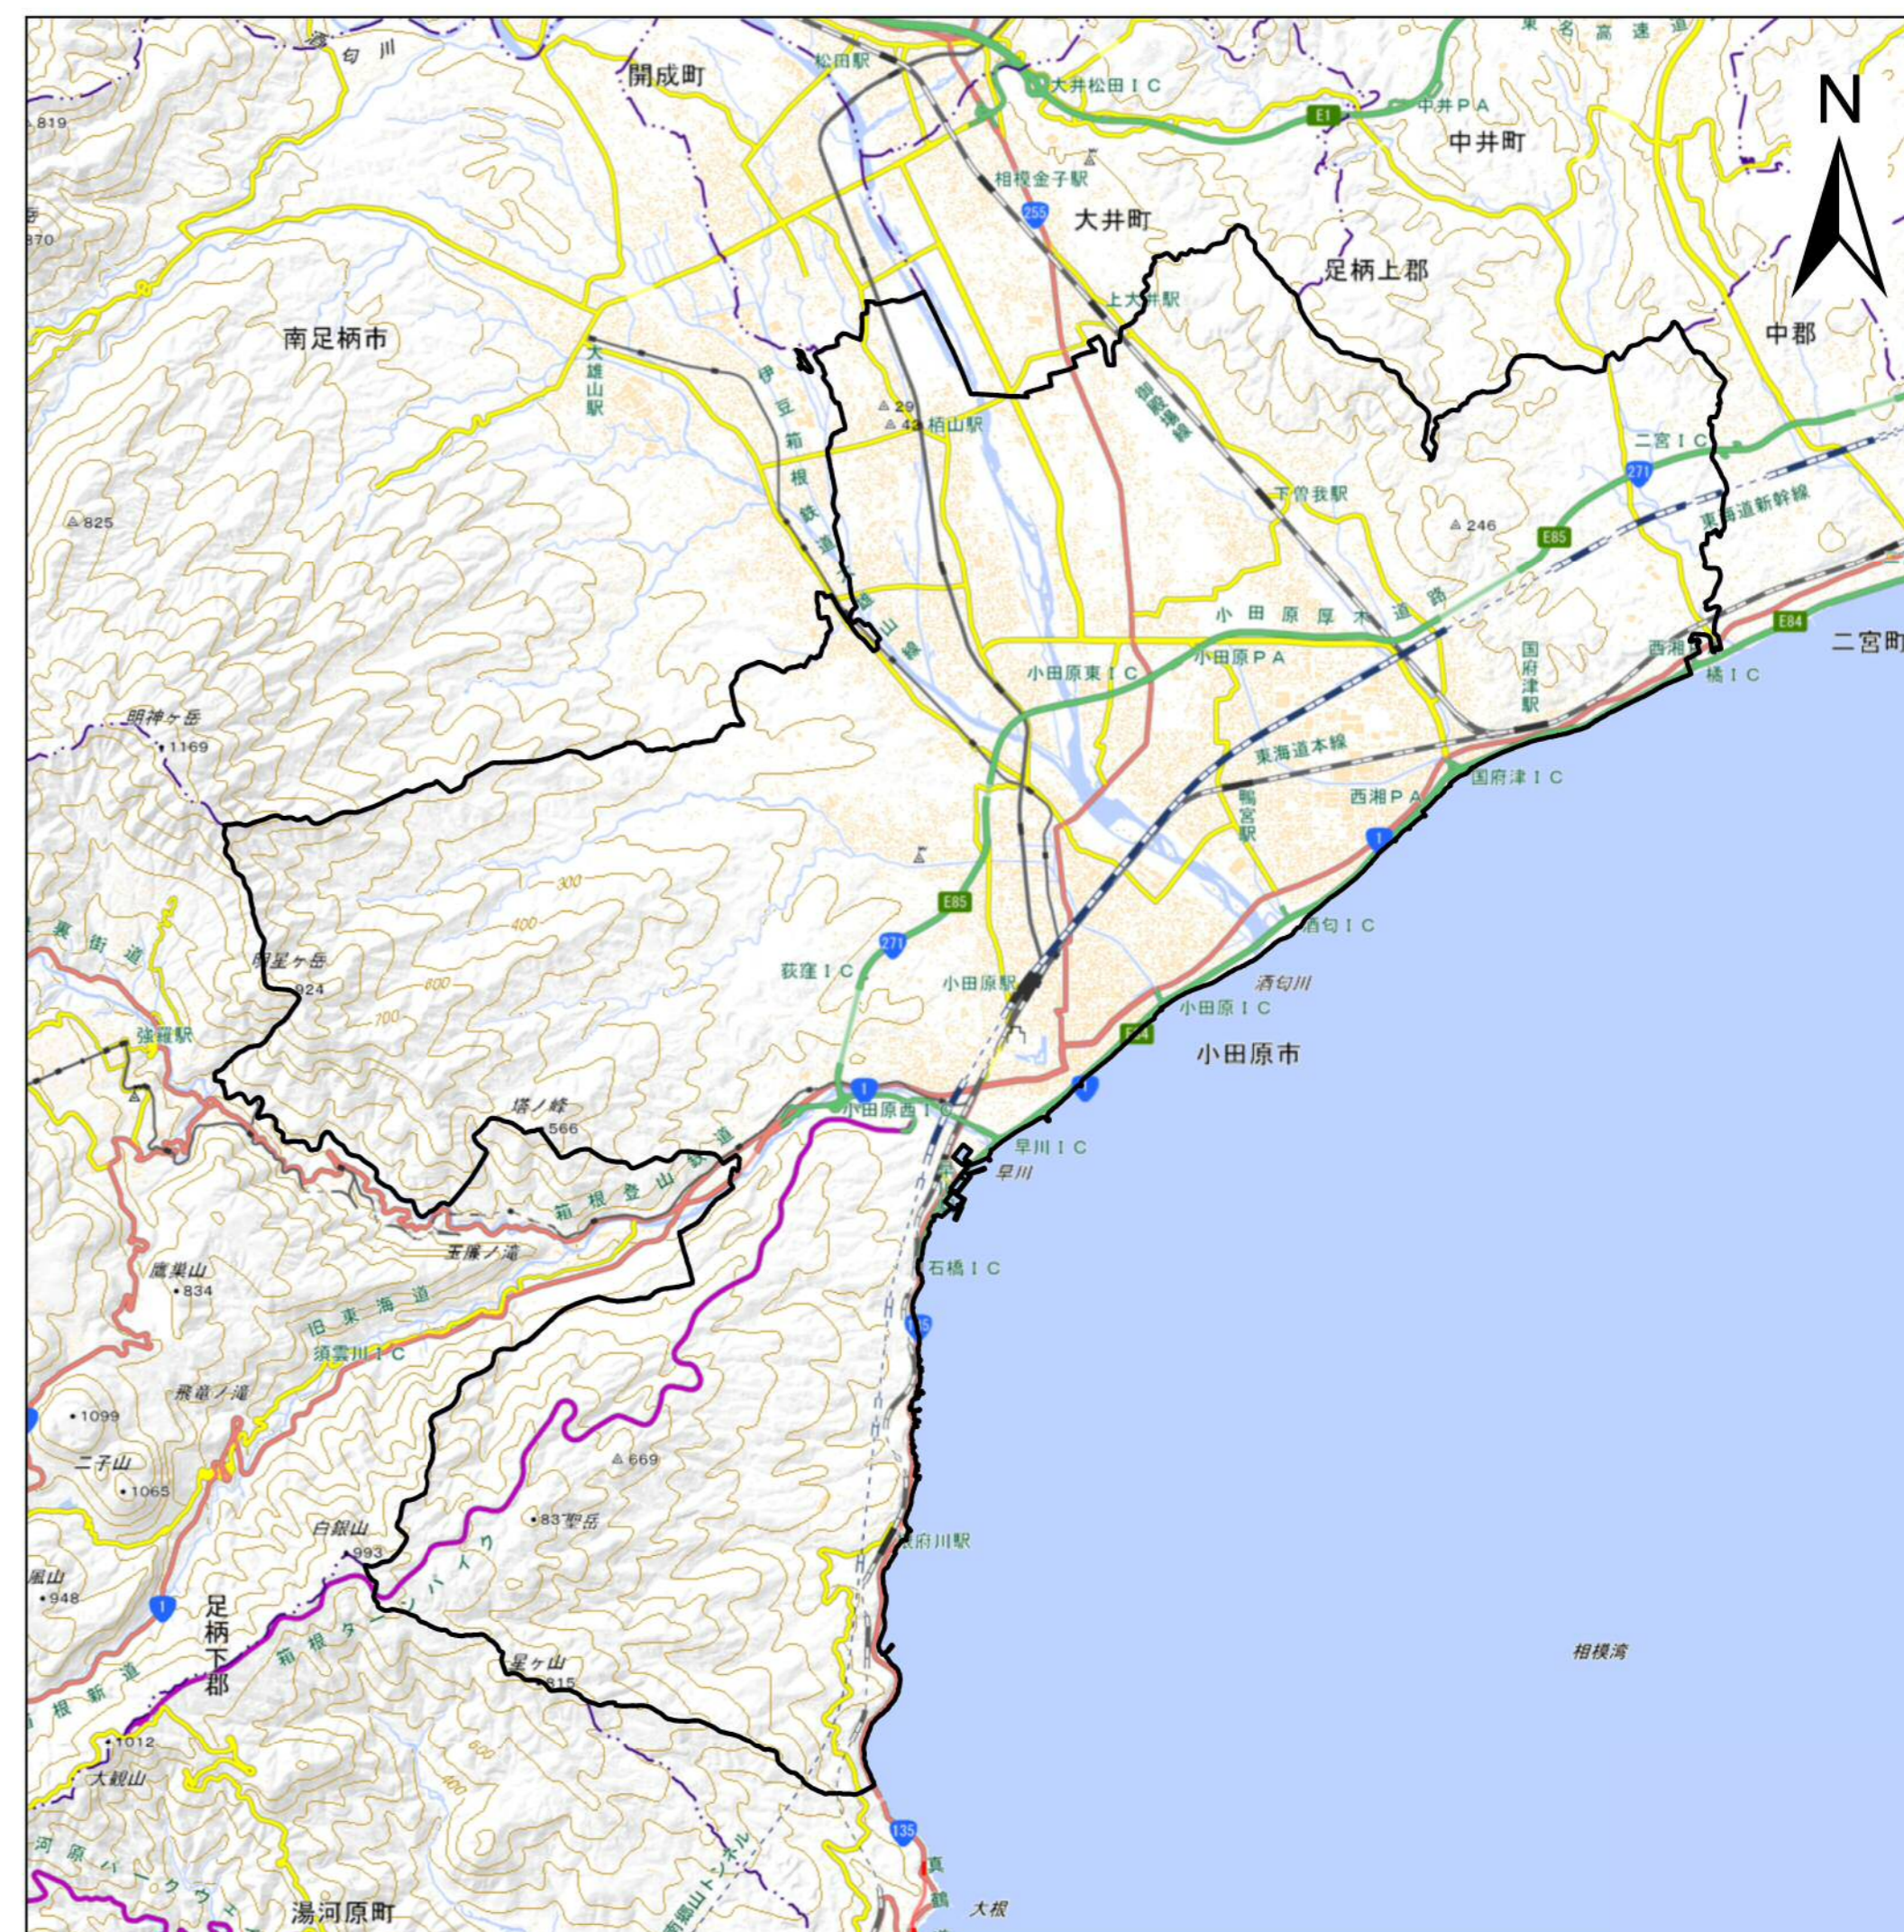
N

開成町
酒匂川
松田駅
大井松田IC
東名高速道
中井PA
E1
中井町
相模金子駅
255
大井町
足柄上郡
上大井駅
中郡
南足柄市
大雄山駅
伊豆箱根鉄道大雄山線
29
42 栢山駅
御殿場線
下曽我駅
二宮IC
271
東海道新幹線
246
E85
小田原厚木道路
小田原東IC
小田原PA
西湘二宮IC
E84
二宮町
国府津駅
明神ヶ岳
1169
東海道本線
国府津IC
鴨宮駅
西湘PA
825
819
870
300
400
E85
271
荻窪IC
酒匂IC
明星ヶ岳
924
800
700
小田原駅
酒匂川
小田原IC
E84
小田原市
強羅駅
塔ノ峰
566
小田原西IC
早川IC
早川
箱根登山鉄道
玉簾ノ滝
鷹巣山
834
旧東海道
須雲川IC
石橋IC
135
飛竜ノ滝
1099
二子山
1065
669
83 聖岳
白銀山
993
根府川駅
箱根ターンパイク
948
足柄下郡
星ヶ山
815
相模湾
箱根新道
1012
大観山
600
400
湯河原パークウェイ
南郷山トンネル
湯河原町
135
真鶴
大根